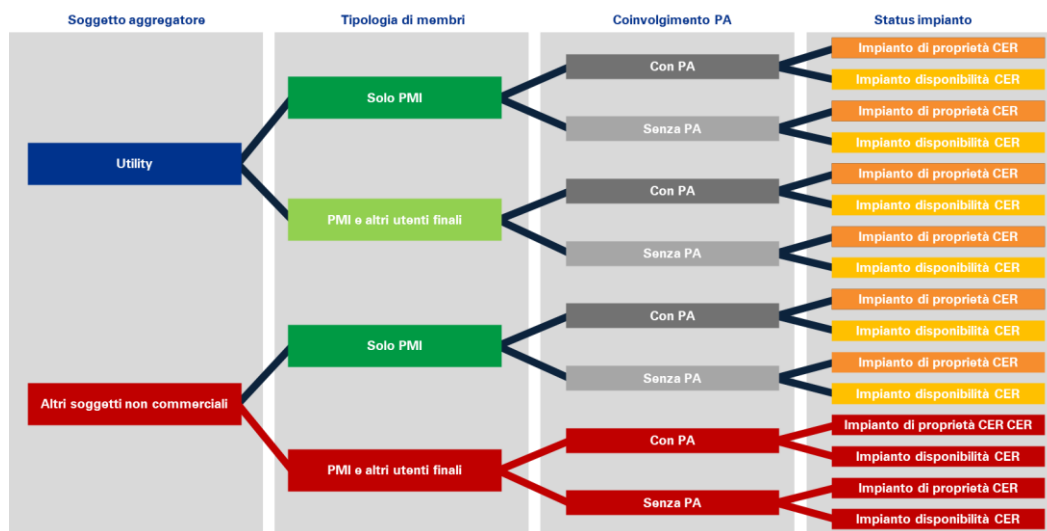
Soggetto aggregatore

Tipologia di membri

Coinvolgimento PA

Status impianto

Utility

Solo PMI

Con PA

Impianto di proprietà CER

Impianto disponibilità CER

Senza PA

Impianto di proprietà CER

Impianto disponibilità CER

PMI e altri utenti finali

Con PA

Impianto di proprietà CER

Impianto disponibilità CER

Senza PA

Impianto di proprietà CER

Impianto disponibilità CER

Altri soggetti non commerciali

Solo PMI

Con PA

Impianto di proprietà CER

Impianto disponibilità CER

Senza PA

Impianto di proprietà CER

Impianto disponibilità CER

PMI e altri utenti finali

Con PA

Impianto di proprietà CER CER

Impianto disponibilità CER

Senza PA

Impianto di proprietà CER

Impianto disponibilità CER